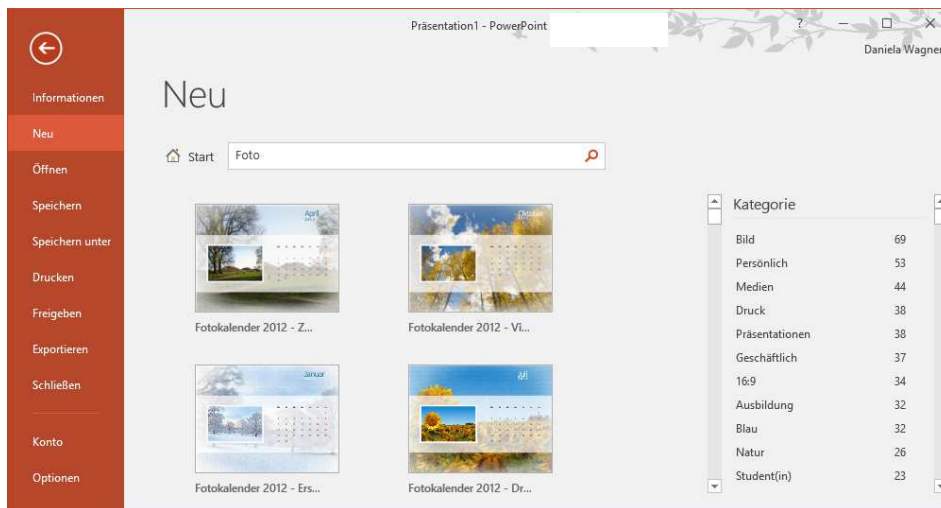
Präsentation1 - PowerPoint

?

Daniela Wagner

Informationen
Neu
Öffnen
Speichern
Speichern unter
Drucken
Freigeben
Exportieren
Schließen

Konto
Optionen

Neu

Start

Foto

April

Oktober

Fotokalender 2012 - Z...

Fotokalender 2012 - Vi...

Januar

Juli

Fotokalender 2012 - Ers...

Fotokalender 2012 - Dr...

Kategorie

| | |
|---|---|
| Bild | 69 |
| Persönlich | 53 |
| Medien | 44 |
| Druck | 38 |
| Präsentationen | 38 |
| Geschäftlich | 37 |
| 16:9 | 34 |
| Ausbildung | 32 |
| Blau | 32 |
| Natur | 26 |
| Student(in) | 23 |